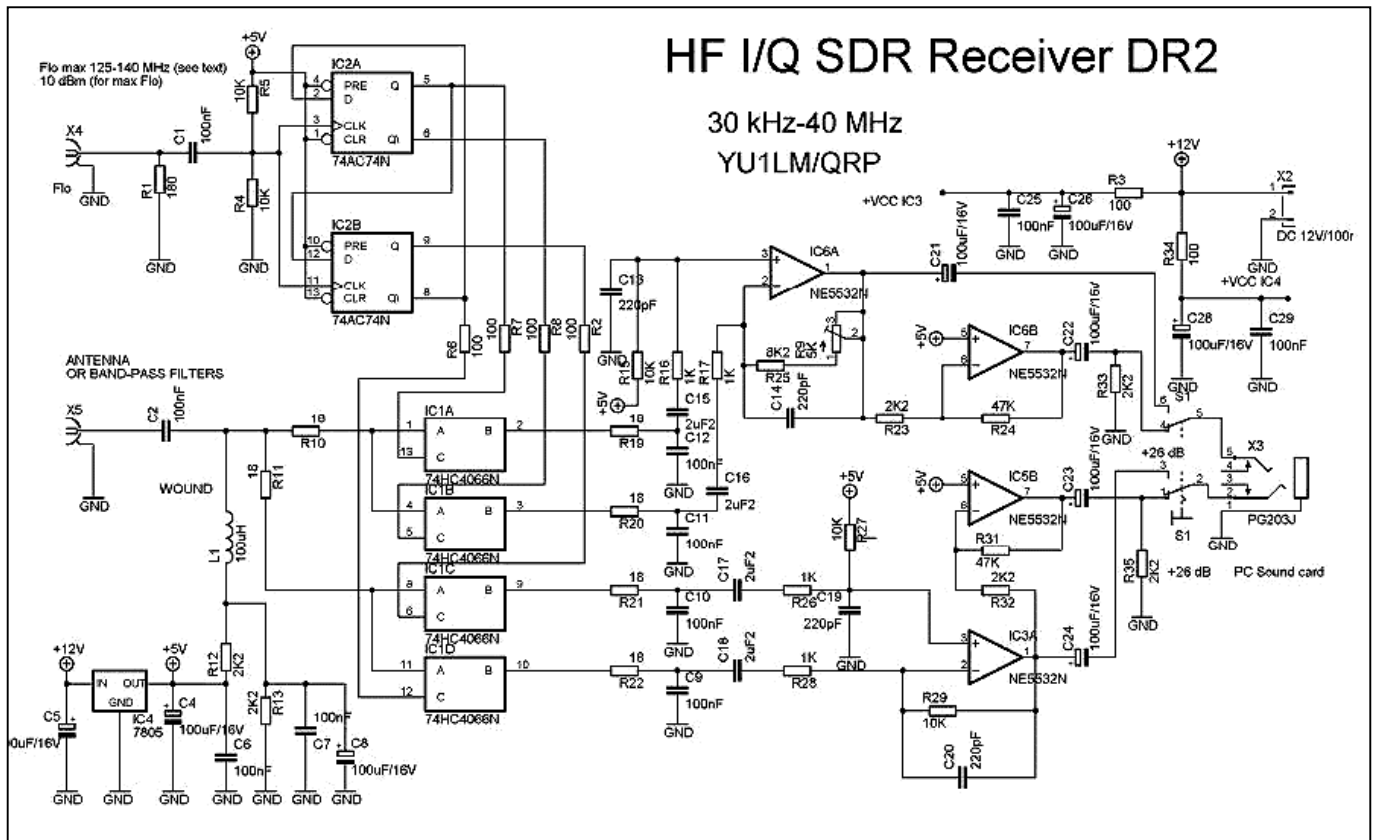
HF I/Q SDR Receiver DR2

30 kHz-40 MHz
YU1LM/QRP

Flo max 125-140 MHz (see text)
10 dBm (for max Flo)

+5V
IC2A
PRE Q
D
CLK
CLR Q
74AC74N
4 2 3 1 5 6
10K R5
X4
C1 100nF
Flo
R1 180
R4 10K
GND GND GND GND

IC2B
PRE Q
D
CLK
CLR Q
74AC74N
10 12 11 13 9 8

R6 100 R7 100 R8 100 R2 100

+12V
X2
R3 100
+VCC IC3
C25 100nF
C26 100uF/16V
DC 12V/100r
R34 100
+VCC IC4
C28 100uF/16V
C29 100nF

C13 220pF
R15 10K
R16 1K
R17 1K
IC6A
NE5532N
C21 100uF/16V
R25 8K2
R9 5K
C14 220pF
R23 2K2
R24 47K
IC6B
NE5532N
C22 100uF/16V
R33 2K2
S1
+5V

ANTENNA
OR BAND-PASS FILTERS
X5
C2 100nF
R10 18
R11 18
WOUND
L1 100uH

IC1A
A B
C
74HC4066N
1 13 2
IC1B
A B
C
74HC4066N
4 5 3
IC1C
A B
C
74HC4066N
8 6 9
IC1D
A B
C
74HC4066N
11 12 10

R19 18
C15 2uF2
C12 100nF
C16 2uF2
R20 18
C11 100nF
R21 18
C10 100nF
C17 2uF2
R26 1K
C19 220pF
R27 10K
R22 18
C9 100nF
C18 2uF2
R28 1K

+26 dB
IC5B
NE5532N
C23 100uF/16V
R31 47K
R32 2K2
X3
PG203J
S1
R35 2K2
+26 dB
PC Sound card

IC3A
NE5532N
C24 100uF/16V
R29 10K
C20 220pF

+12V
IN OUT
GND
IC4
7805
+5V
C5 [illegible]0uF/16V
C4 100uF/16V
C6 100nF
R12 2K2
R13 2K2
C7 100nF
C8 100uF/16V

GND